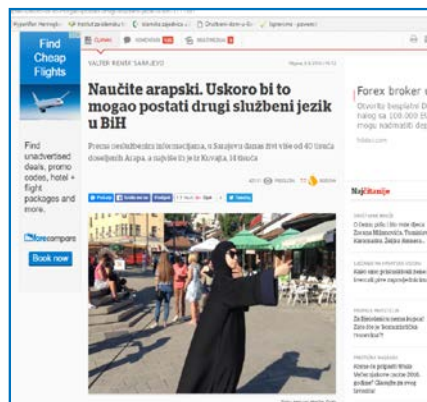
Find Cheap Flights

Find unadvertised deals, promo codes, hotel + flight packages and more.

farecompare

Book now

VALTER RENER SARAJEVO

Naučite arapski. Uskoro bi to mogao postati drugi službeni jezik u BiH

Prema neslužbenim informacijama, u Sarajevu danas živi više od 40 tisuća doseljenih Arapa, a najviše ih je iz Kuvajta, 14 tisuća

Forex broker

NajČitanije